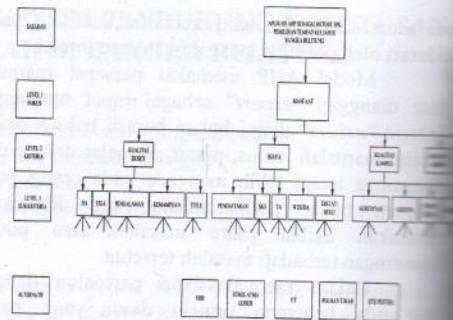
SASARAN

APLIKASI AHP SEBAGAI METODE SPK PEMILIHAN TEMPAT KULIAH DI BANGKA BELITUNG

LEVEL 1 FOKUS

MANFAAT

LEVEL 2 KRITERIA

KUALITAS DOSEN

BIAYA

KUALITAS KAMPUS

LEVEL 3 SUBKRITERIA

S1

S2/S3

PENGALAMAN

KEMAMPUAN

TITLE

PENDAFTARAN

SKS

TA

WISUDA

IURAN BULANAN

AKREDITASI

GEDUNG

ALTERNATIF

UBB

STIKES

ATMA LUHUR

UT

POLMAN TIMAH

STIE PERTIBA

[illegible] faktor-faktor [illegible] Model AHP memakai persepsi manusia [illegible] dianggap "expert" sebagai input utamanya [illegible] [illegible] terhadap hal yang tersebut.